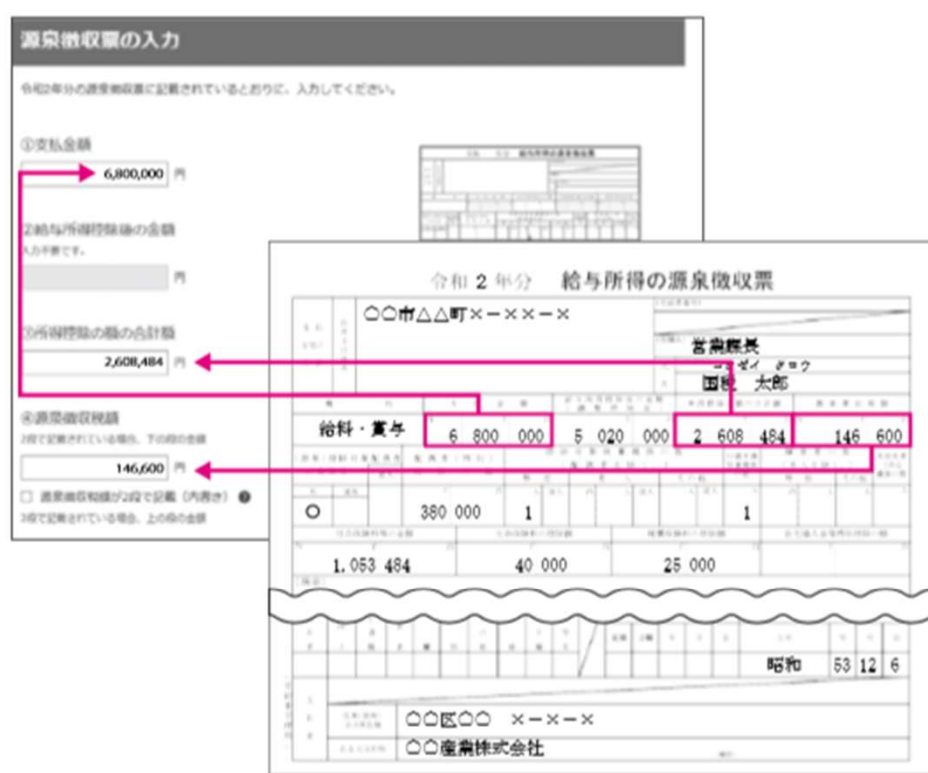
源泉徴収票の入力

令和2年分の源泉徴収票に記載されているとおりに、入力してください。

①支払金額

6,800,000 円

②給与所得控除後の金額

入力不要です。

円

③所得控除の額の合計額

2,608,484 円

④源泉徴収税額

2段で記載されている場合、下の段の金額

146,600 円

☐ 源泉徴収税額が2段で記載（内書き）

2段で記載されている場合、上の段の金額

令和 2 年分　給与所得の源泉徴収票

〇〇市△△町×－××－×

営業課長

コクゼイ タロウ

国税 太郎

給料・賞与　6 800 000　5 020 000　2 608 484　146 600

〇　380 000　1　1

1,053 484　40 000　25 000

昭和　53 12 6

〇〇区〇〇　×－×－×

〇〇産業株式会社